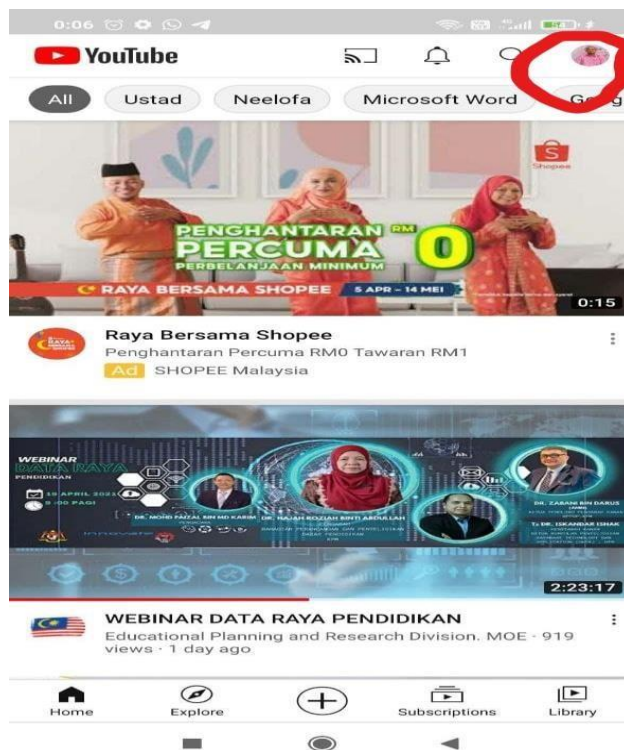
0:06

YouTube

All
Ustad
Neelofa
Microsoft Word
G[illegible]

Shopee

PENGHANTARAN RM
PERCUMA 0
PERBELANJAAN MINIMUM

RAYA BERSAMA SHOPEE 5 APR - 14 MEI

0:15

Raya Bersama Shopee
Penghantaran Percuma RM0 Tawaran RM1
Ad SHOPEE Malaysia

WEBINAR
DATA RAYA
PENDIDIKAN

19 APRIL 2021
9:00 PAGI

DR. MOHD FAIZAL BIN MD KARIM
DR. HAJAH ROZIAH BINTI ABDULLAH
DR. ZABANI BIN DARUS
Ts. DR. ISKANDAR ISHAK

2:23:17

WEBINAR DATA RAYA PENDIDIKAN
Educational Planning and Research Division, MOE · 919 views · 1 day ago

Home
Explore
Subscriptions
Library